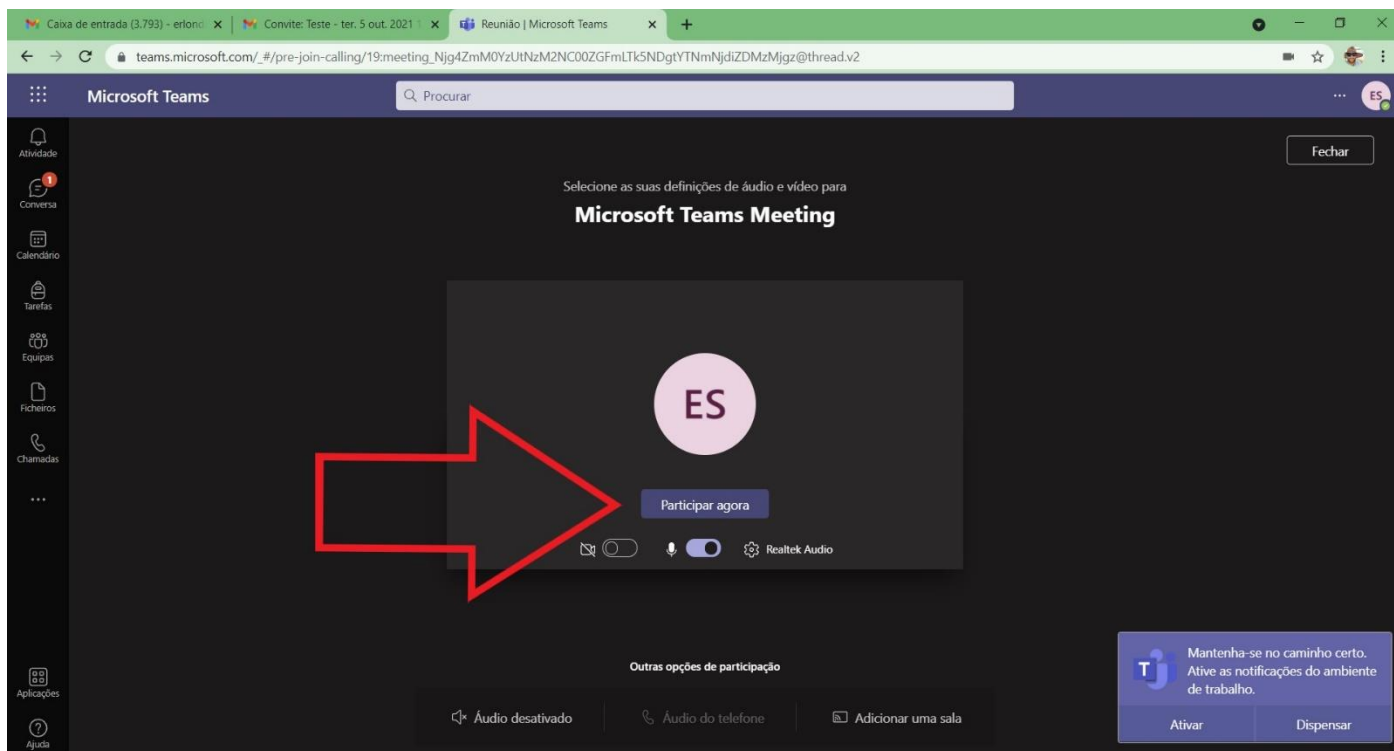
Caixa de entrada (3.793) - erlond
Convite: Teste - ter. 5 out. 2021
Reunião | Microsoft Teams

teams.microsoft.com/_#/pre-join-calling/19:meeting_Njg4ZmM0YzUtNzM2NC00ZGFmLTk5NDgtYTNmNjdiZDMzMjgz@thread.v2

Microsoft Teams
Procurar
ES

Atividade
1
Conversa
Calendário
Tarefas
Equipas
Ficheiros
Chamadas
...
Aplicações
Ajuda

Fechar

Selecione as suas definições de áudio e vídeo para
Microsoft Teams Meeting

ES
Participar agora
Realtek Audio

Outras opções de participação
Áudio desativado
Áudio do telefone
Adicionar uma sala

Mantenha-se no caminho certo. Ative as notificações do ambiente de trabalho.
Ativar
Dispensar